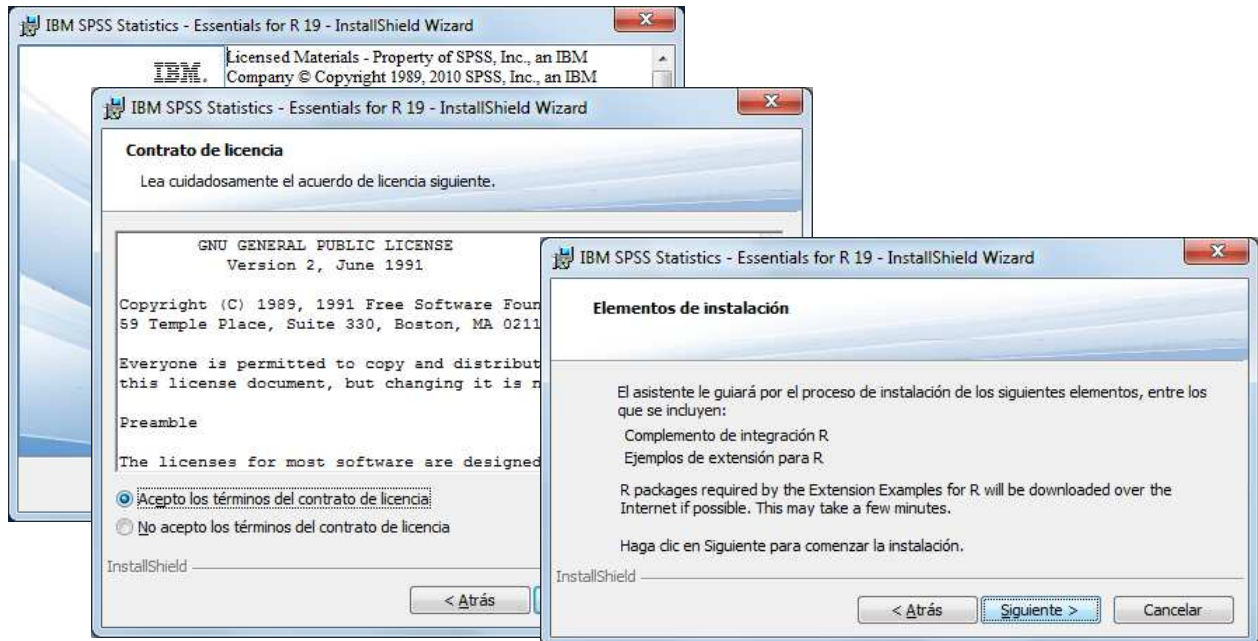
IBM SPSS Statistics - Essentials for R 19 - InstallShield Wizard

IBM.

Licensed Materials - Property of SPSS, Inc., an IBM Company © Copyright 1989, 2010 SPSS, Inc., an IBM

IBM SPSS Statistics - Essentials for R 19 - InstallShield Wizard

Contrato de licencia

Lea cuidadosamente el acuerdo de licencia siguiente.

GNU GENERAL PUBLIC LICENSE
Version 2, June 1991

Copyright (C) 1989, 1991 Free Software Foun
59 Temple Place, Suite 330, Boston, MA 0211

Everyone is permitted to copy and distribut
this license document, but changing it is n

Preamble

The licenses for most software are designed

Acepto los términos del contrato de licencia

No acepto los términos del contrato de licencia

InstallShield

< Atrás

IBM SPSS Statistics - Essentials for R 19 - InstallShield Wizard

Elementos de instalación

El asistente le guiará por el proceso de instalación de los siguientes elementos, entre los que se incluyen:

Complemento de integración R
Ejemplos de extensión para R

R packages required by the Extension Examples for R will be downloaded over the Internet if possible. This may take a few minutes.

Haga clic en Siguiente para comenzar la instalación.

InstallShield

< Atrás

Siguiente >

Cancelar